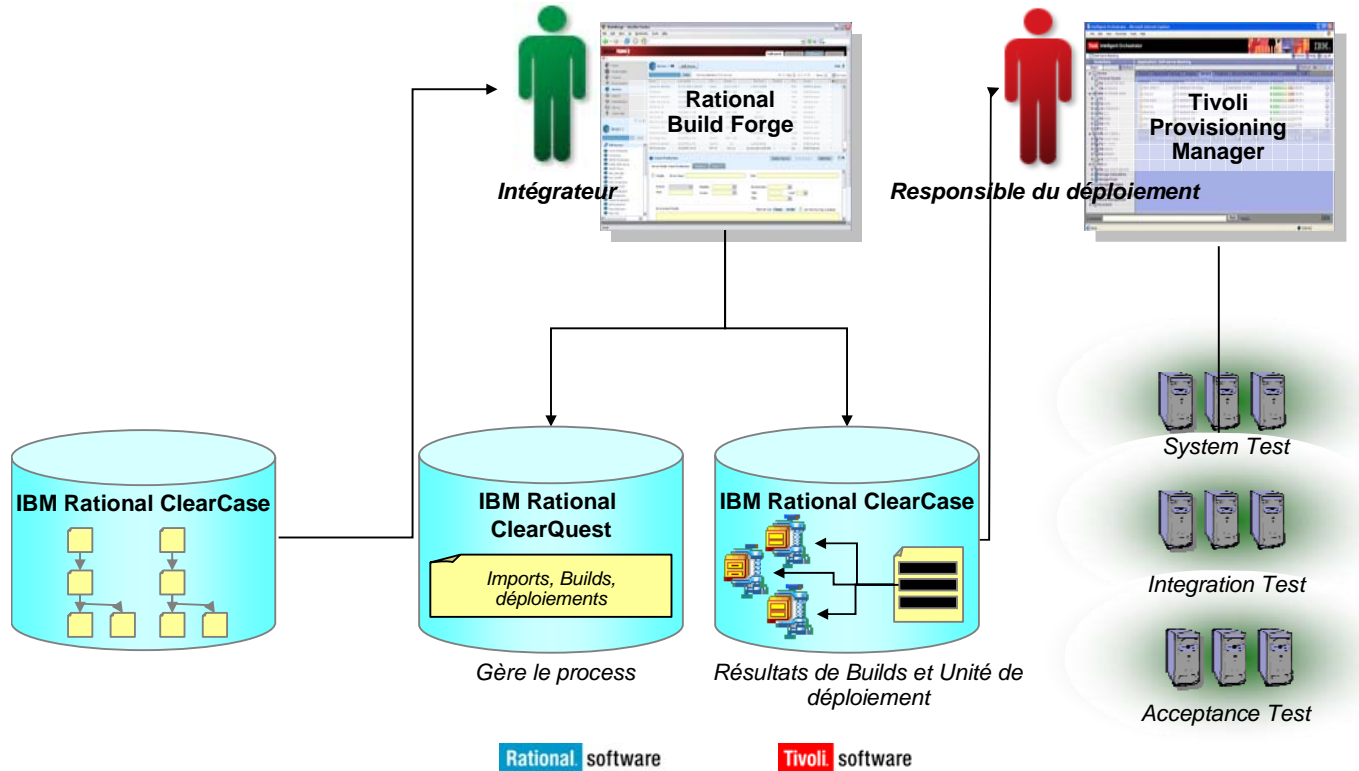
Rational Build Forge

Intégrateur

Tivoli Provisioning Manager

Responsible du déploiement

IBM Rational ClearCase

IBM Rational ClearQuest

Imports, Builds, déploiements

Gère le process

IBM Rational ClearCase

Résultats de Builds et Unité de déploiement

System Test

Integration Test

Acceptance Test

Rational. software

Tivoli. software